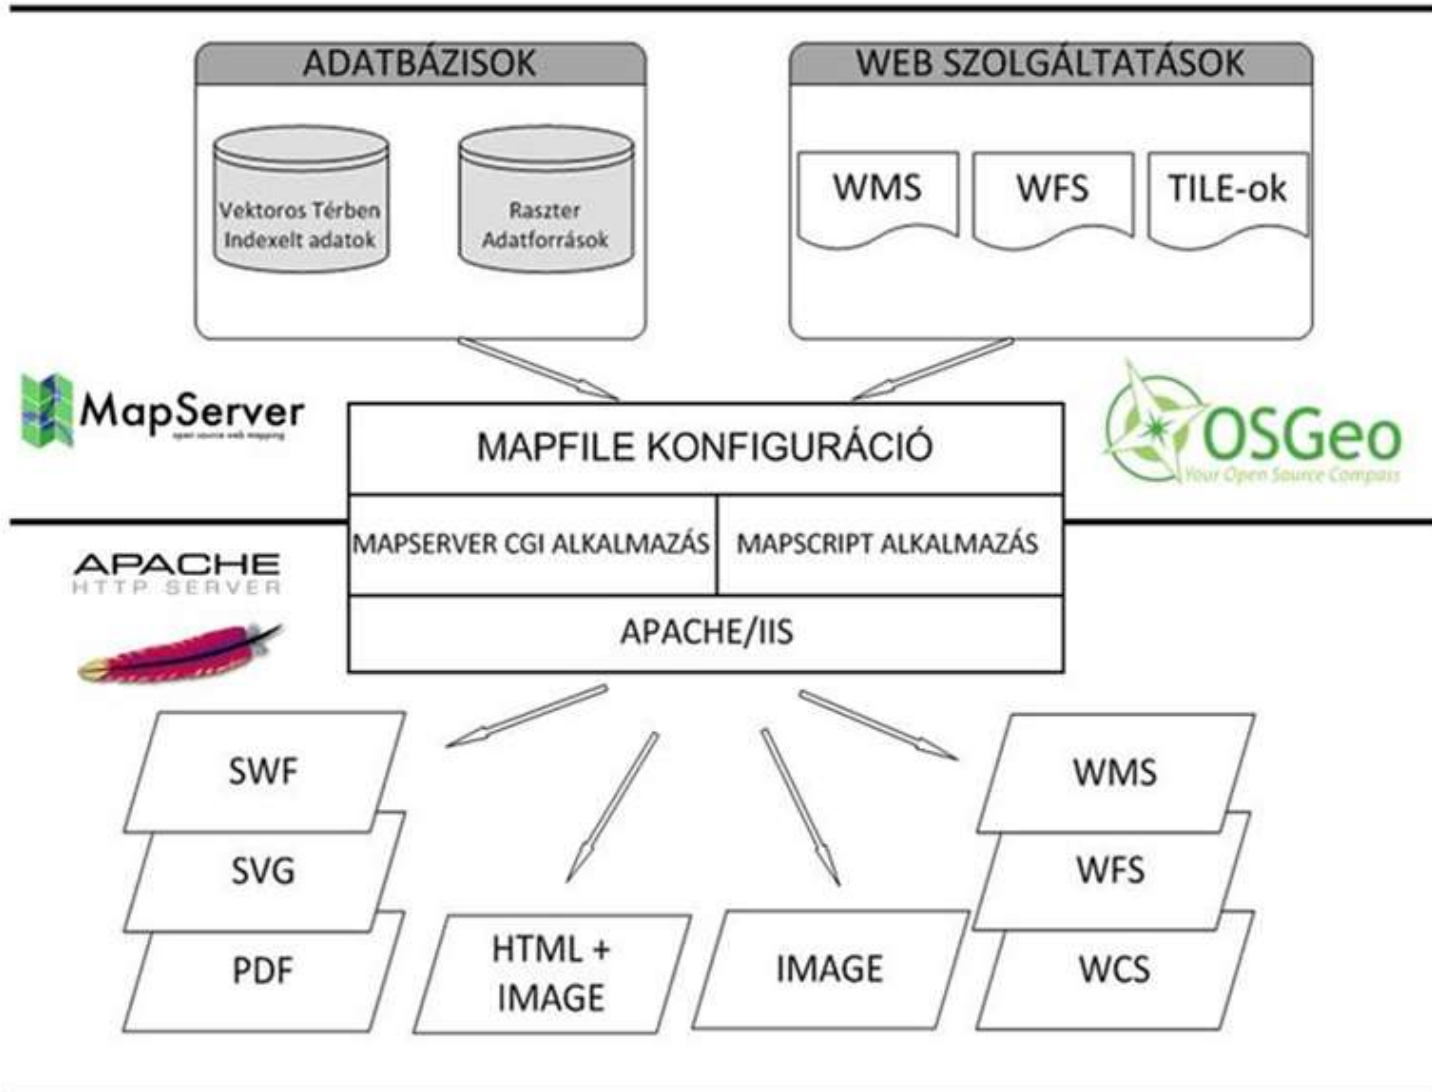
ADATBÁZISOK

Vektoros Térben Indexelt adatok

Raszter Adatforrások

WEB SZOLGÁLTATÁSOK

WMS

WFS

TILE-ok

MapServer
open source web mapping

MAPFILE KONFIGURÁCIÓ

OSGeo
Your Open Source Compass

MAPSERVER CGI ALKALMAZÁS

MAPSCRIPT ALKALMAZÁS

APACHE
HTTP SERVER

APACHE/IIS

SWF

SVG

PDF

HTML + IMAGE

IMAGE

WMS

WFS

WCS